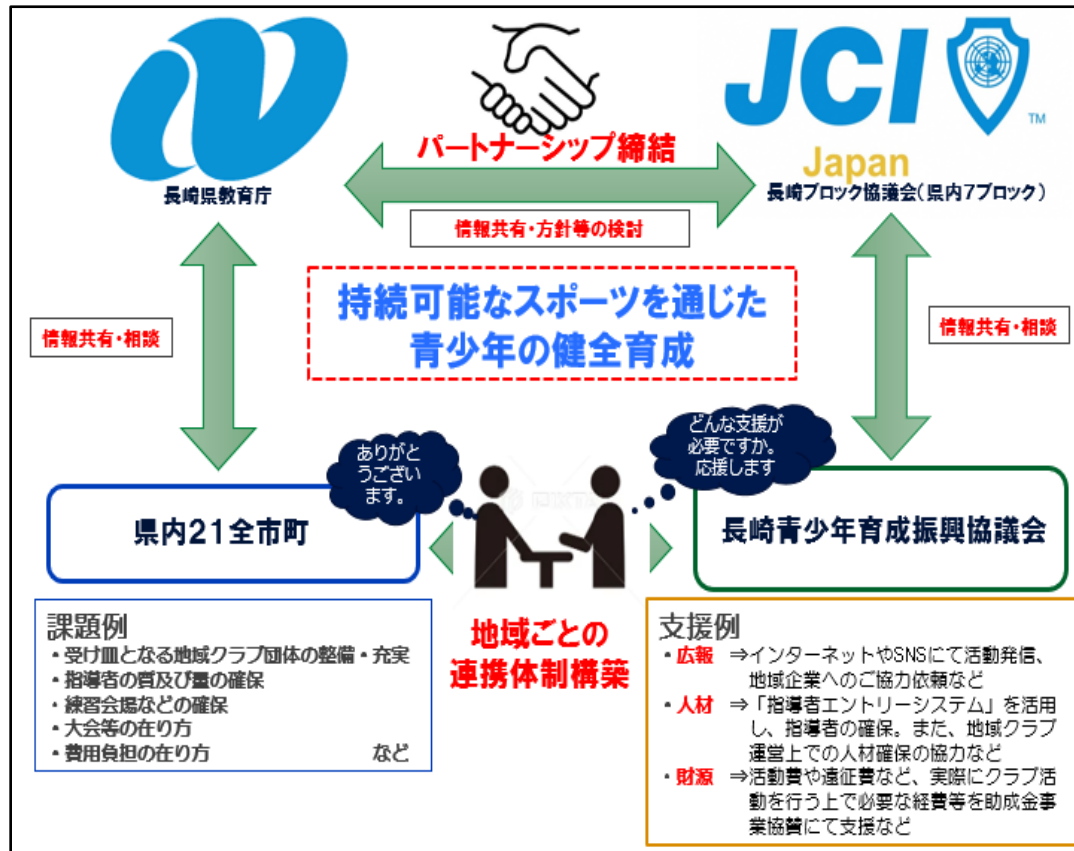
長崎県教育庁

パートナーシップ締結

JCI
TM
Japan
長崎ブロック協議会（県内7ブロック）

情報共有・方針等の検討

情報共有・相談

持続可能なスポーツを通じた
青少年の健全育成

情報共有・相談

ありがとうございます。

どんな支援が必要ですか。応援します

県内21全市町

長崎青少年育成振興協議会

課題例
・受け皿となる地域クラブ団体の整備・充実
・指導者の質及び量の確保
・練習会場などの確保
・大会等の在り方
・費用負担の在り方　など

地域ごとの
連携体制構築

支援例
・広報 ⇒インターネットやSNSにて活動発信、地域企業へのご協力依頼など
・人材 ⇒「指導者エントリーシステム」を活用し、指導者の確保。また、地域クラブ運営上での人材確保の協力など
・財源 ⇒活動費や遠征費など、実際にクラブ活動を行う上で必要な経費等を助成金事業協賛にて支援など